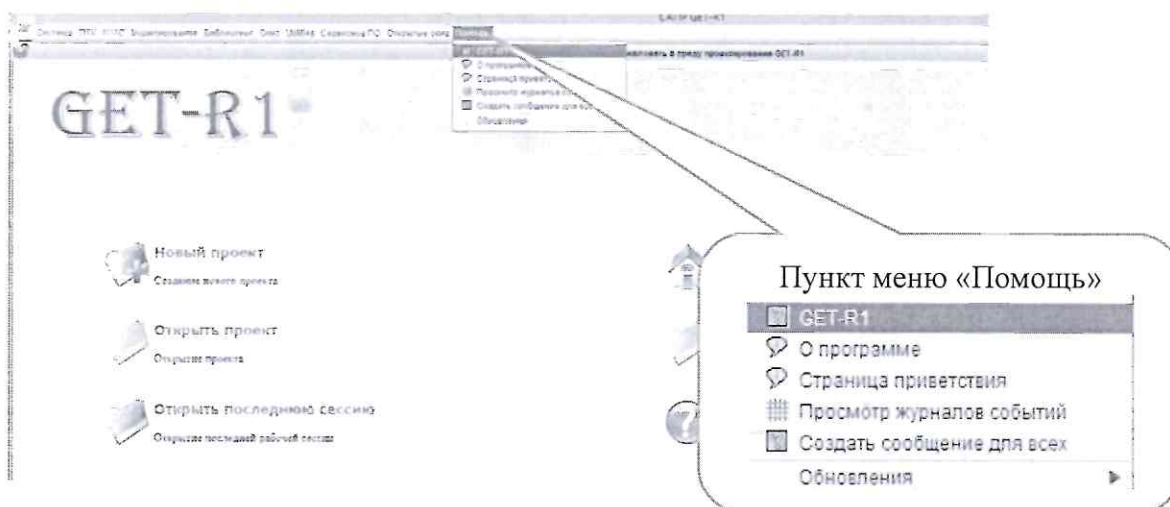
GET-R1

Новый проект
Создание нового проекта

Открыть проект
Открытие проекта

Открыть последнюю сессию
Открытие последней рабочей сессии

Пункт меню «Помощь»
GET-R1
О программе
Страница приветствия
Просмотр журналов событий
Создать сообщение для всех
Обновления